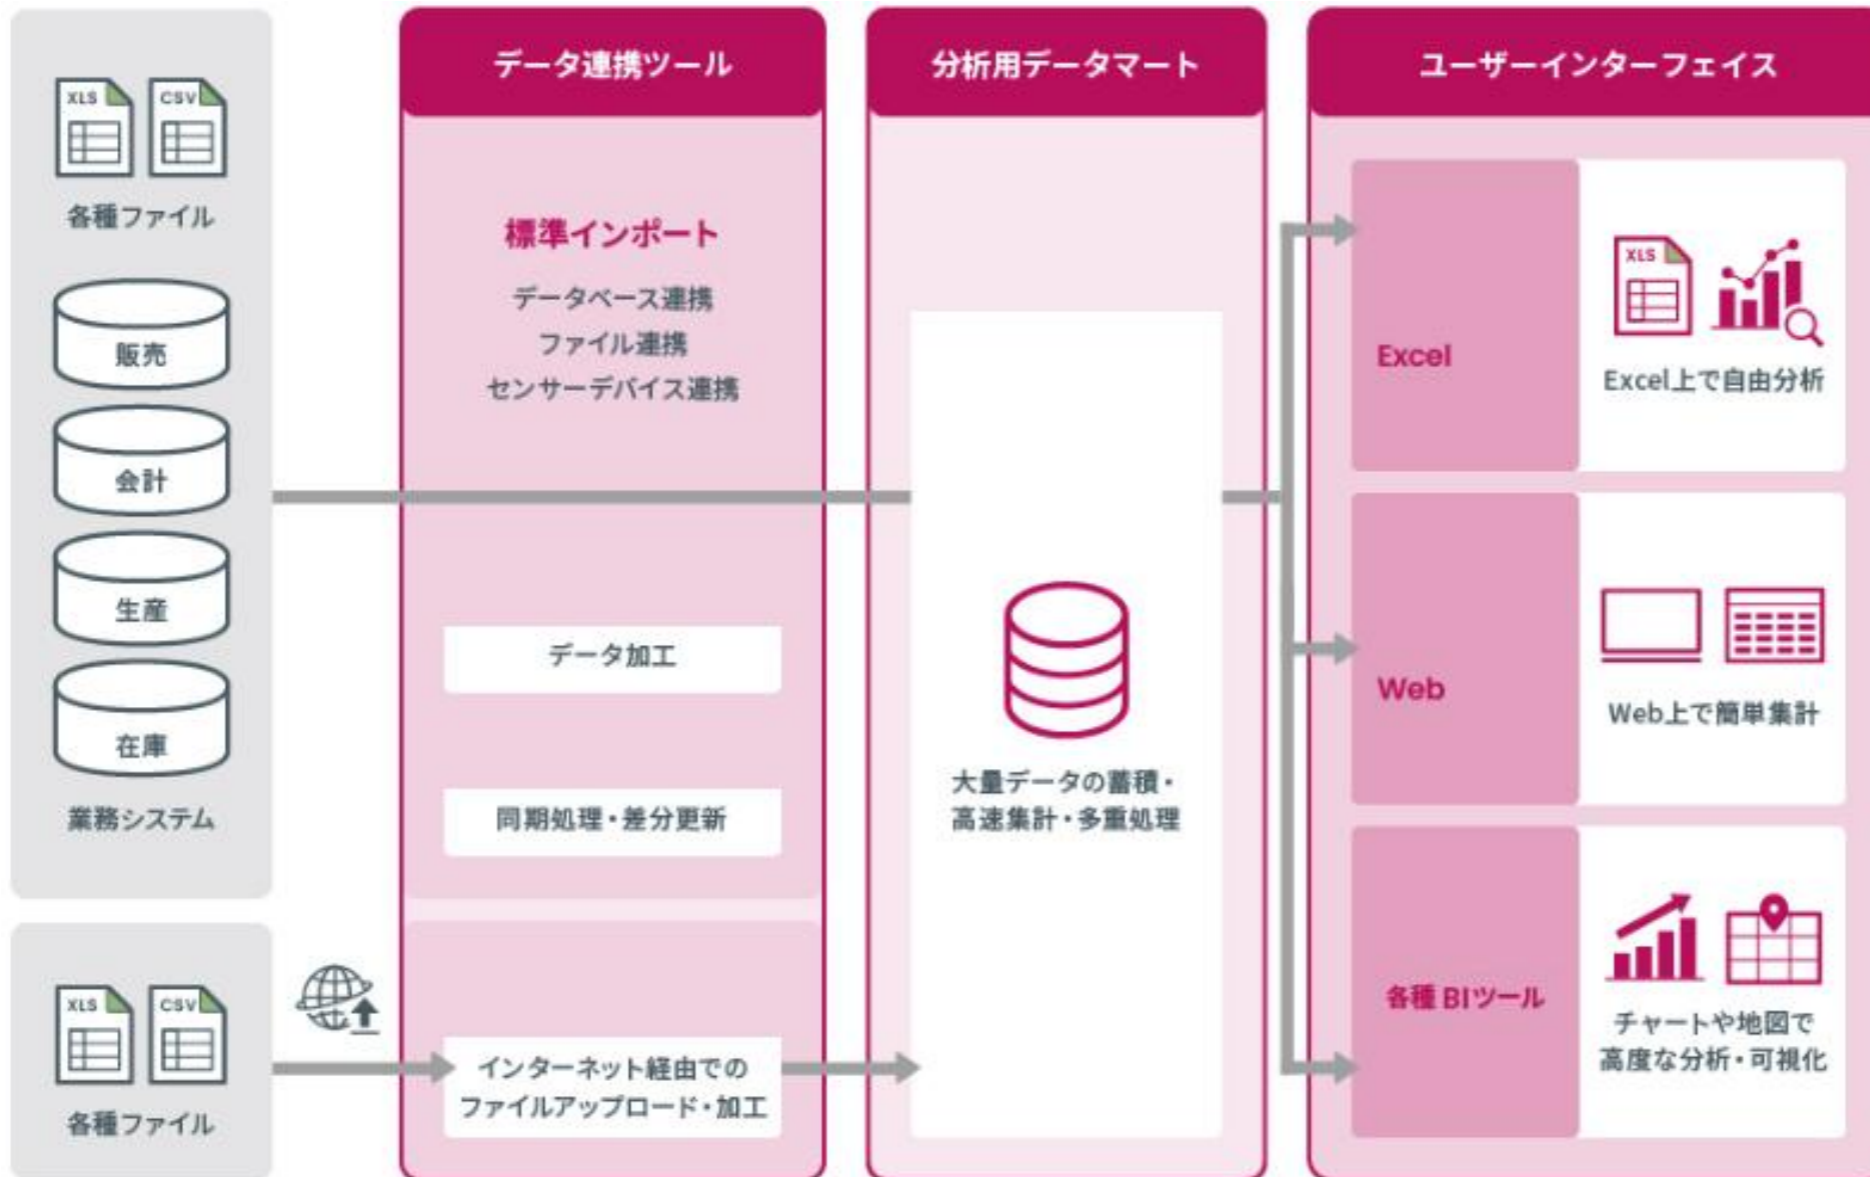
XLS CSV

各種ファイル

販売

会計

生産

在庫

業務システム

XLS CSV

各種ファイル

データ連携ツール

標準インポート

データベース連携

ファイル連携

センサーデバイス連携

データ加工

同期処理・差分更新

インターネット経由でのファイルアップロード・加工

分析用データマート

大量データの蓄積・高速集計・多重処理

ユーザーインターフェイス

Excel

XLS

Excel上で自由分析

Web

Web上で簡単集計

各種 BIツール

チャートや地図で高度な分析・可視化